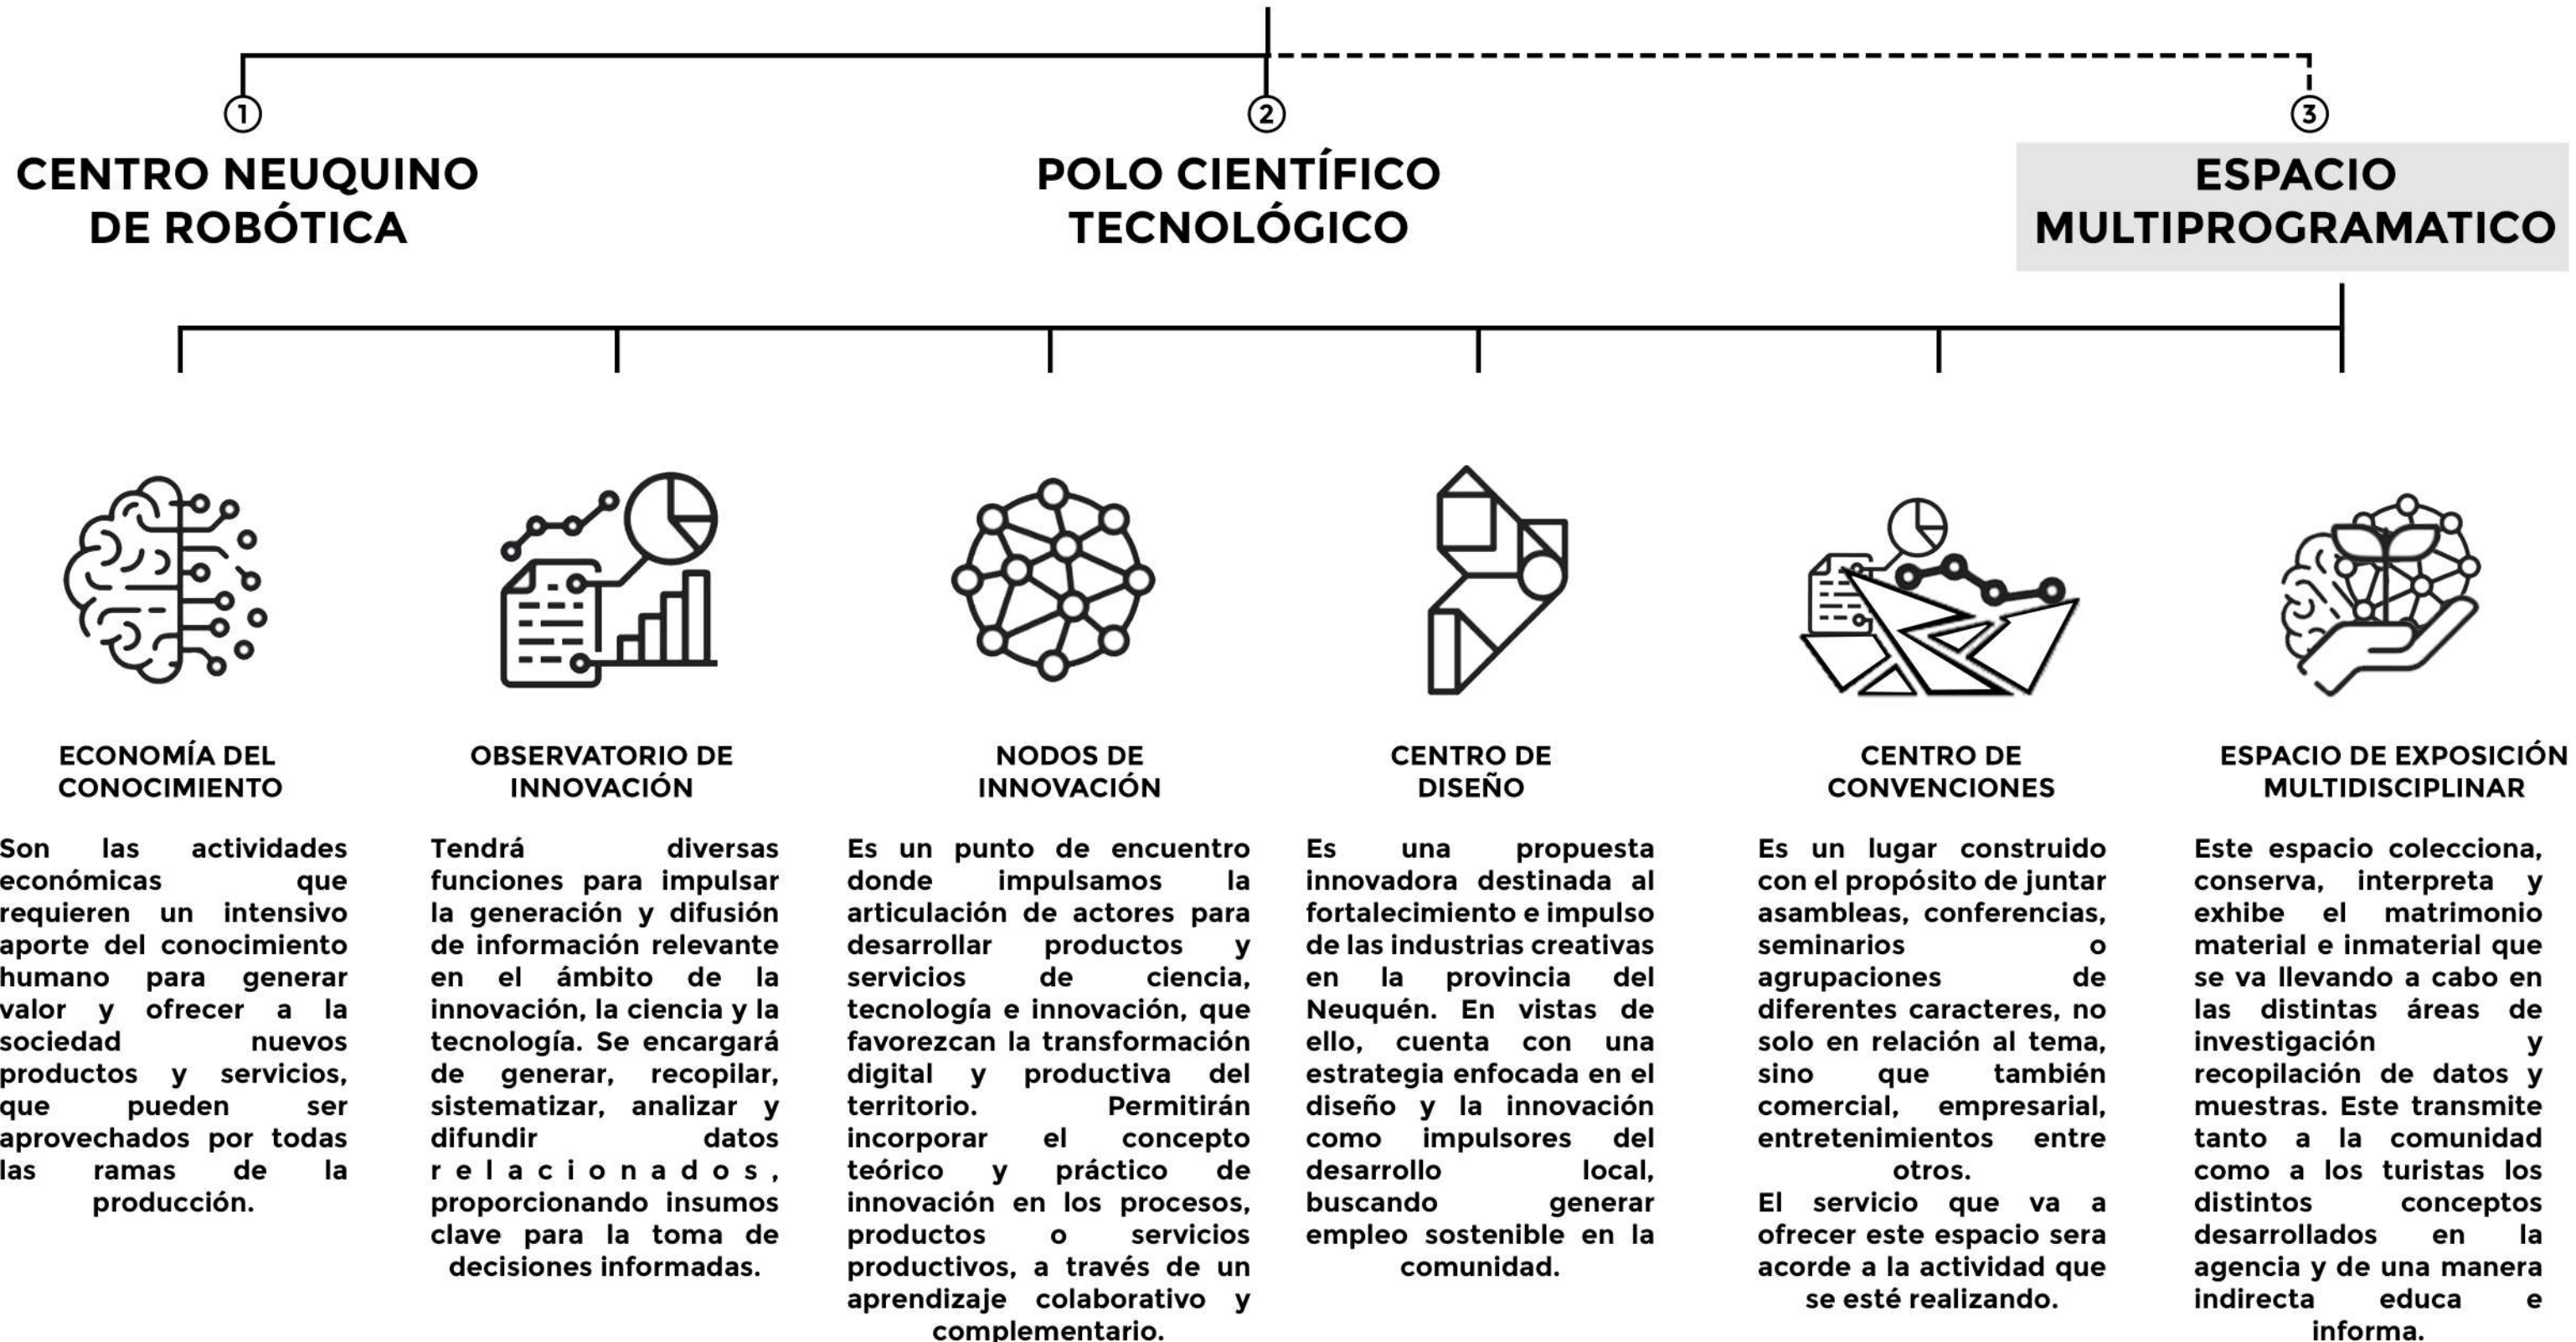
1
CENTRO NEUQUINO DE ROBÓTICA

2
POLO CIENTÍFICO TECNOLÓGICO

3
ESPACIO MULTIPROGRAMATICO

ECONOMÍA DEL CONOCIMIENTO

Son las actividades económicas que requieren un intensivo aporte del conocimiento humano para generar valor y ofrecer a la sociedad nuevos productos y servicios, que pueden ser aprovechados por todas las ramas de la producción.

OBSERVATORIO DE INNOVACIÓN

Tendrá diversas funciones para impulsar la generación y difusión de información relevante en el ámbito de la innovación, la ciencia y la tecnología. Se encargará de generar, recopilar, sistematizar, analizar y difundir datos relacionados, proporcionando insumos clave para la toma de decisiones informadas.

NODOS DE INNOVACIÓN

Es un punto de encuentro donde impulsamos la articulación de actores para desarrollar productos y servicios de ciencia, tecnología e innovación, que favorezcan la transformación digital y productiva del territorio. Permitirán incorporar el concepto teórico y práctico de innovación en los procesos, productos o servicios productivos, a través de un aprendizaje colaborativo y complementario.

CENTRO DE DISEÑO

Es una propuesta innovadora destinada al fortalecimiento e impulso de las industrias creativas en la provincia del Neuquén. En vistas de ello, cuenta con una estrategia enfocada en el diseño y la innovación como impulsores del desarrollo local, buscando generar empleo sostenible en la comunidad.

CENTRO DE CONVENCIONES

Es un lugar construido con el propósito de juntar asambleas, conferencias, seminarios o agrupaciones de diferentes caracteres, no solo en relación al tema, sino que también comercial, empresarial, entretenimientos entre otros.
El servicio que va a ofrecer este espacio sera acorde a la actividad que se esté realizando.

ESPACIO DE EXPOSICIÓN MULTIDISCIPLINAR

Este espacio colecciona, conserva, interpreta y exhibe el matrimonio material e inmaterial que se va llevando a cabo en las distintas áreas de investigación y recopilación de datos y muestras. Este transmite tanto a la comunidad como a los turistas los distintos conceptos desarrollados en la agencia y de una manera indirecta educa e informa.